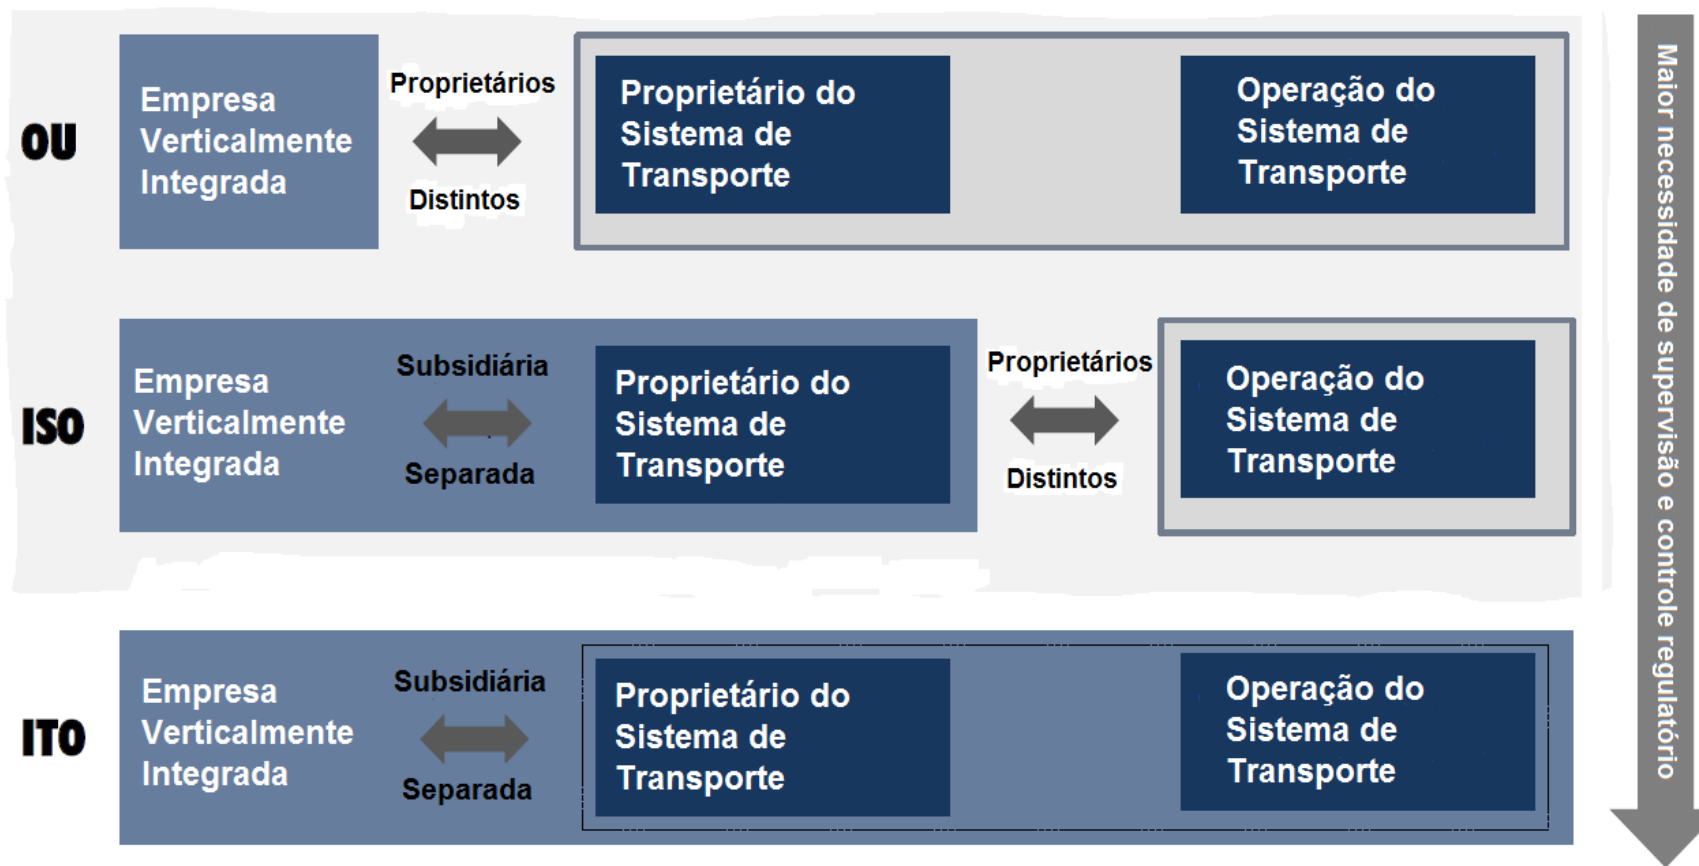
OU

Empresa Verticalmente Integrada

Proprietários

Distintos

Proprietário do Sistema de Transporte

Operação do Sistema de Transporte

ISO

Empresa Verticalmente Integrada

Subsidiária

Separada

Proprietário do Sistema de Transporte

Proprietários

Distintos

Operação do Sistema de Transporte

ITO

Empresa Verticalmente Integrada

Subsidiária

Separada

Proprietário do Sistema de Transporte

Operação do Sistema de Transporte

Maior necessidade de supervisão e controle regulatório